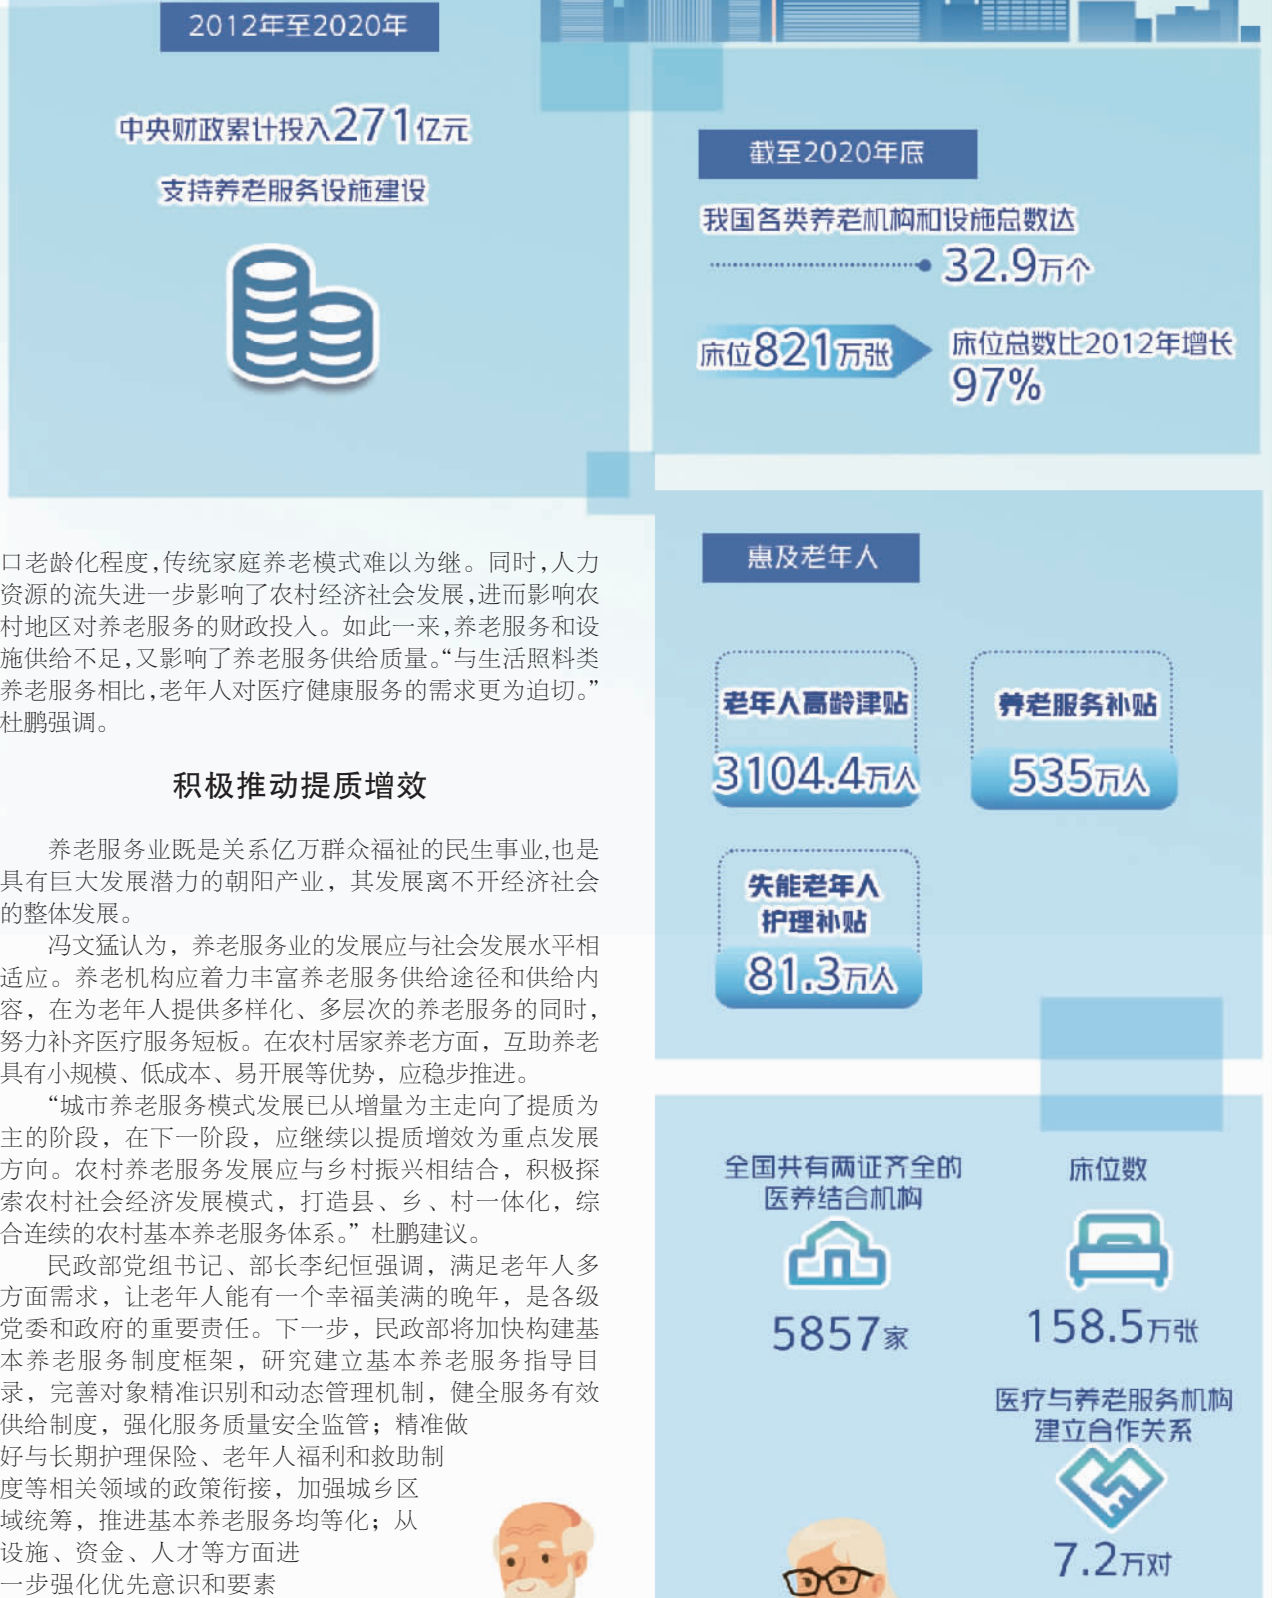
2012年至2020年

中央财政累计投入271亿元

支持养老服务设施建设

截至2020年底

我国各类养老机构和设施总数达

32.9万个

床位821万张

床位总数比2012年增长97%

口老龄化程度,传统家庭养老模式难以为继。同时,人力资源的流失进一步影响了农村经济社会发展,进而影响农村地区对养老服务的财政投入。如此一来,养老服务和设施供给不足,又影响了养老服务供给质量。“与生活照料类养老服务相比,老年人对医疗健康服务的需求更为迫切。”杜鹏强调。

积极推动提质增效

养老服务业既是关系亿万群众福祉的民生事业,也是具有巨大发展潜力的朝阳产业,其发展离不开经济社会的整体发展。

冯文猛认为,养老服务业的发展应与社会发展水平相适应。养老机构应着力丰富养老服务供给途径和供给内容,在为老年人提供多样化、多层次的养老服务的同时,努力补齐医疗服务短板。在农村居家养老方面,互助养老具有小规模、低成本、易开展等优势,应稳步推进。

“城市养老服务模式发展已从增量为主走向了提质为主的阶段,在下一阶段,应继续以提质增效为重点发展方向。农村养老服务发展应与乡村振兴相结合,积极探索农村社会经济发展模式,打造县、乡、村一体化,综合连续的农村基本养老服务体系。”杜鹏建议。

民政部党组书记、部长李纪恒强调,满足老年人多方面需求,让老年人能有一个幸福美满的晚年,是各级党委和政府的重要责任。下一步,民政部将加快构建基本养老服务制度框架,研究建立基本养老服务指导目录,完善对象精准识别和动态管理机制,健全服务有效供给制度,强化服务质量安全监管;精准做好与长期护理保险、老年人福利和救助制度等相关领域的政策衔接,加强城乡区域统筹,推进基本养老服务均等化;从设施、资金、人才等方面进一步强化优先意识和要素

惠及老年人

老年人高龄津贴
3104.4万人

养老服务补贴
535万人

失能老年人护理补贴
81.3万人

全国共有两证齐全的医养结合机构
5857家

床位数
158.5万张

医疗与养老服务机构建立合作关系
7.2万对